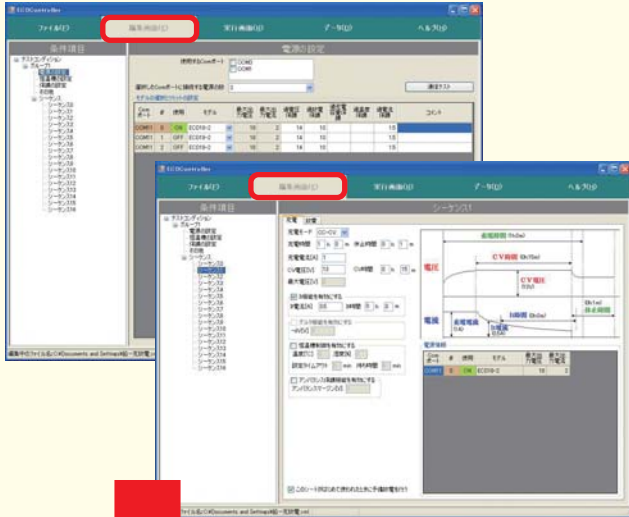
ECOController

ファイル(F) 編集画面(E) 実行画面(R) データ(D) ヘルプ(H)

条件項目

電源の設定

テストコンディション
グループ
電源の設定
恒温槽設定
保護の設定
その他
シーケンス
シーケンス1
シーケンス2
シーケンス3
シーケンス4
シーケンス5
シーケンス6
シーケンス7
シーケンス8
シーケンス9
シーケンス10
シーケンス11
シーケンス12
シーケンス13
シーケンス14
シーケンス15
シーケンス16

使用するComポート
COM3
COM1

選択したComポートに接続する電源の数 3

通信テスト

| Comポート | # | 使用 | モデル | | | | | | | | | コメント |
|---|---|---|---|---|---|---|---|---|---|---|---|---|
| COM1 | 0 | ON | ECD10-2 | 10 | 2 | 14 | 15 | | | | 15 | |
| COM1 | 1 | OFF | ECD10-2 | 10 | 2 | 14 | 15 | | | | 15 | |
| COM1 | 2 | OFF | ECD10-2 | 10 | 2 | 14 | 15 | | | | 15 | |

編集中のファイル名:C:¥Documents and Settings¥...

ECOController

ファイル(F) 編集画面(E) 実行画面(R) データ(D) ヘルプ(H)

条件項目

シーケンス1

テストコンディション
グループ
電源の設定
恒温槽設定
保護の設定
その他
シーケンス
シーケンス1
シーケンス2
シーケンス3
シーケンス4
シーケンス5
シーケンス6
シーケンス7
シーケンス8
シーケンス9
シーケンス10
シーケンス11
シーケンス12
シーケンス13
シーケンス14
シーケンス15
シーケンス16

充電 放電

充電モード CC-CV
充電時間 5 h 0 m 休止時間 0 h 1 m
充電電流[A] 1
CV電圧[V] 10 CV時間 0 h 15 m
最大電圧[V]

3段階を有効にする
3電流[A] 0.5 3時間 0 h 0 m

温度制御を有効にする
温度[℃] 湿度[%]
設定タイムアウト min 待機時間 min

アンバランス保護機能を有効にする

全充電時間(5h0m)
CV時間(0h15m)
CV電圧(10V)
電圧
(0h1m)
休止時間
電流
充電電流(1A)
3段階(0.5A)
3時間(0h0m)

電源情報

| Comポート | # | 使用 | モデル | | |
|---|---|---|---|---|---|
| COM1 | 0 | ON | ECD10-2 | 10 | 2 |

このシーケンスの終了後に予備充電を行う

編集中のファイル名:C:¥Documents and Settings¥...